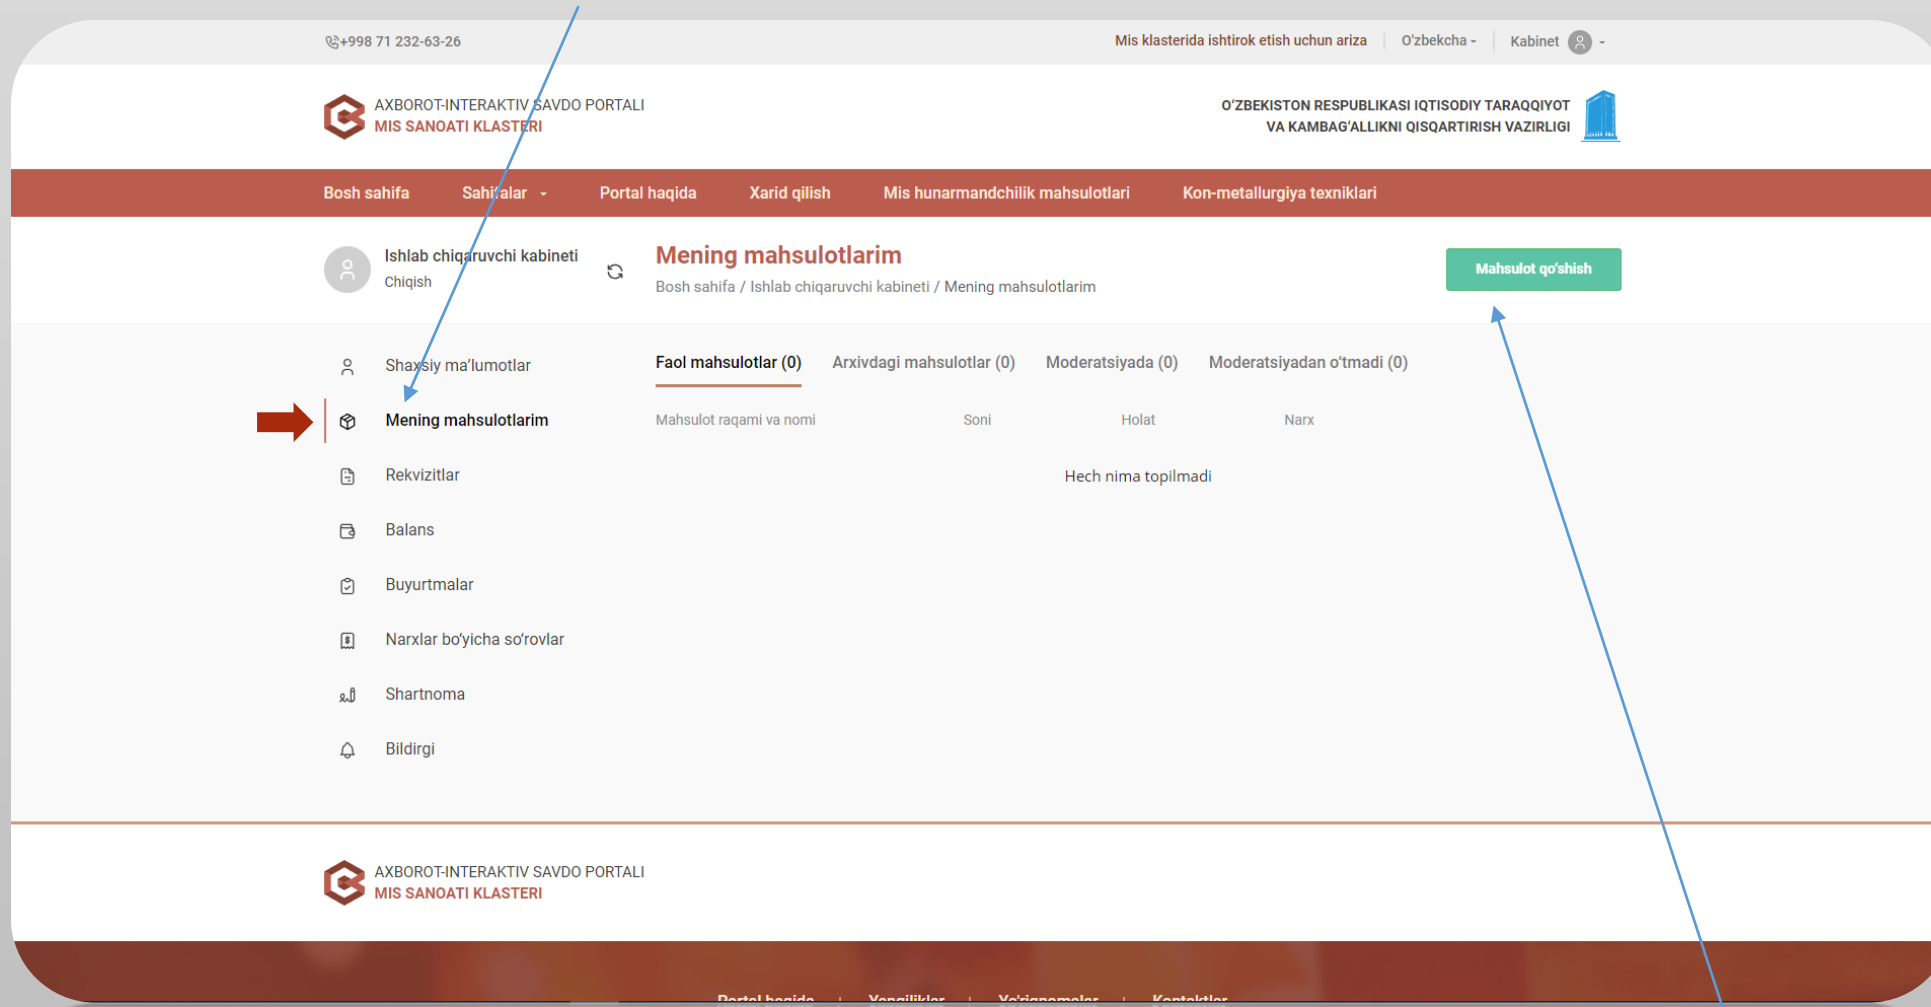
+998 71 232-63-26

Mis klasterida ishtirok etish uchun ariza | O'zbekcha | Kabinet

AXBOROT-INTERAKTIV SAVDO PORTALI
MIS SANOATI KLASTERI

O'ZBEKISTON RESPUBLIKASI IQTISODIY TARAQQIYOT
VA KAMBAG'ALLIKNI QISQARTIRISH VAZIRLIGI

Bosh sahifa | Sahifalar | Portal haqida | Xarid qilish | Mis hunarmandchilik mahsulotlari | Kon-metallurgiya texniklari

Ishlab chiqaruvchi kabineti
Chiqish

Mening mahsulotlarim
Bosh sahifa / Ishlab chiqaruvchi kabineti / Mening mahsulotlarim

Mahsulot qo'shish

Shaxsiy ma'lumotlar
Mening mahsulotlarim
Rekvizitlar
Balans
Buyurtmalar
Narxlar bo'yicha so'rovlar
Shartnoma
Bildirgi

Faol mahsulotlar (0) | Arxivdagi mahsulotlar (0) | Moderatsiyada (0) | Moderatsiyadan o'tmadi (0)

| Mahsulot raqami va nomi | Soni | Holat | Narx |
|---|---|---|---|

Hech nima topilmadi

AXBOROT-INTERAKTIV SAVDO PORTALI
MIS SANOATI KLASTERI

Portal haqida | Yangiliklar | Yo'riqnomalar | Kontaktlar